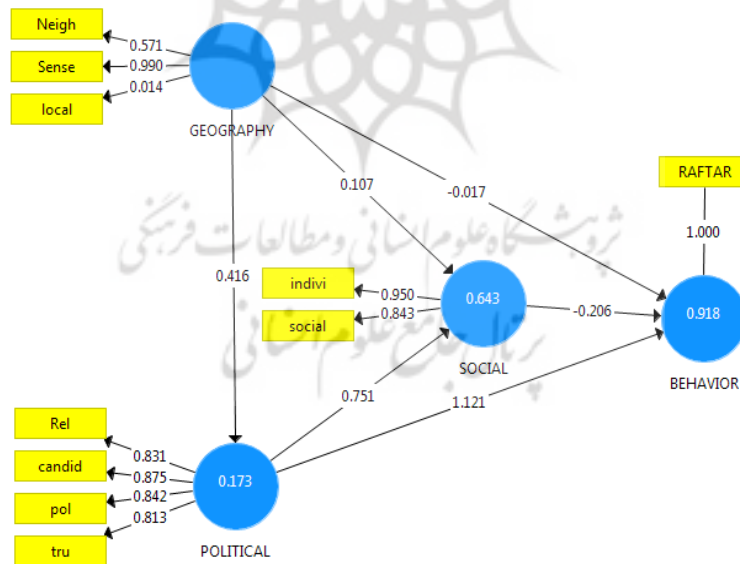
Neigh
Sense
local
0.571
0.990
0.014
GEOGRAPHY
0.107
-0.017
RAFTAR
1.000
0.416
indivi
social
0.950
0.843
0.643
SOCIAL
-0.206
0.918
BEHAVIOR
0.751
1.121
Rel
candid
pol
tru
0.831
0.875
0.842
0.813
0.173
POLITICAL
پژوهشگاه علوم انسانی و مطالعات فرهنگی
پرتال جامع علوم انسانی